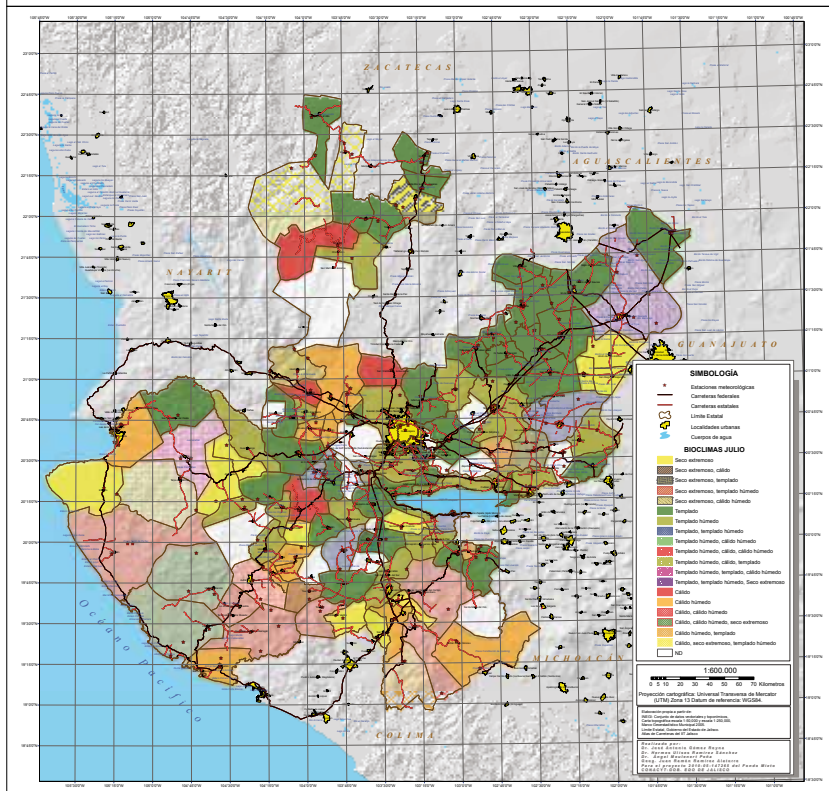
ZACATECAS

AGUASCALIENTES

NAYARIT

GUANAJUATO

MICHOACAN

COLIMA

Océano Pacífico

SIMBOLOGÍA

Estaciones meteorológicas

Carreteras federales

Carreteras estatales

Límite Estatal

Localidades urbanas

Cuerpos de agua

BIOCLIMAS JULIO

Seco extremoso

Seco extremoso, cálido

Seco extremoso, templado

Seco extremoso, templado húmedo

Seco extremoso, cálido húmedo

Templado

Templado húmedo

Templado, templado húmedo

Templado húmedo, cálido húmedo

Templado húmedo, cálido, cálido húmedo

Templado húmedo, cálido, cálido

Templado húmedo, templado, cálido húmedo

Templado, templado húmedo, Seco extremoso

Cálido

Cálido húmedo

Cálido, cálido húmedo

Cálido húmedo, cálido, seco extremoso

Cálido húmedo, templado

Cálido, seco extremoso, templado húmedo

ND

1:600,000

0 5 10 20 30 40 50 60 70 Kilometros

Proyección cartográfica: Universal Transversa de Mercator (UTM) Zona 13 Datum de referencia: WGS84.

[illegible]

Realizado por:
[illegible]